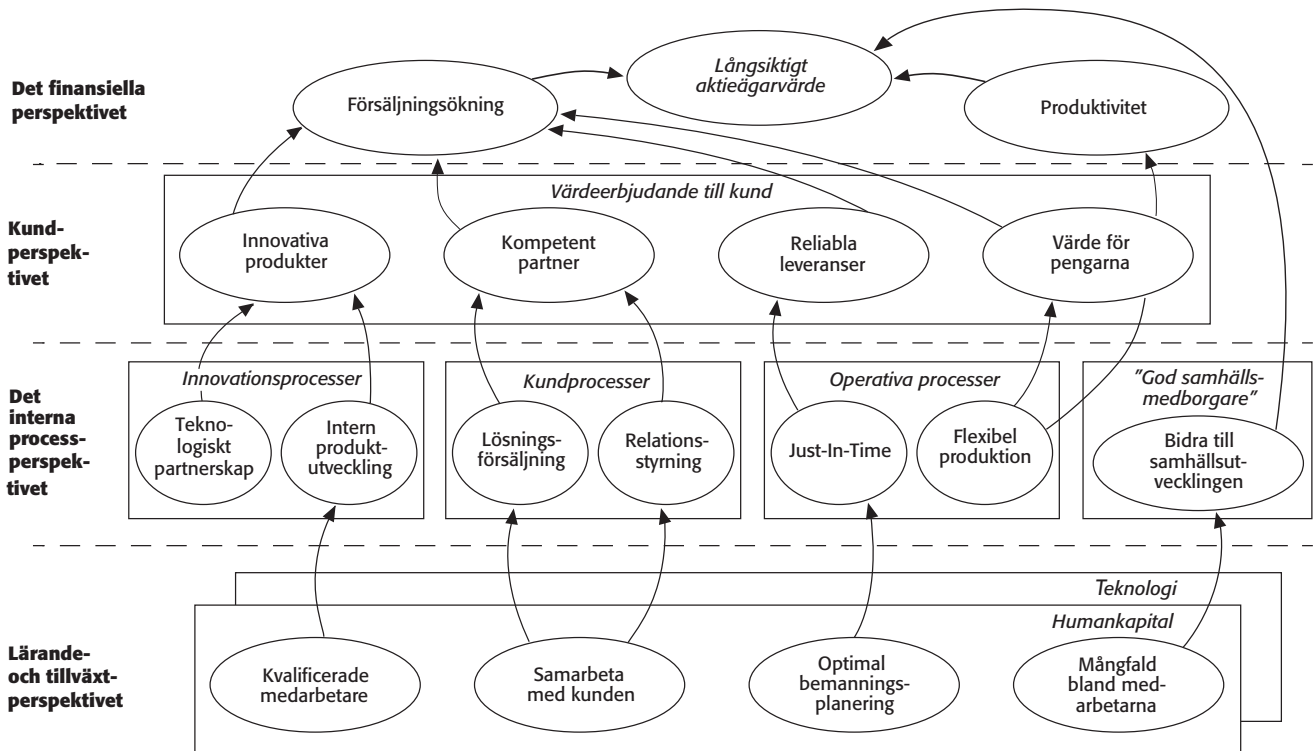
Det finansiella perspektivet

Långsiktigt aktieägarvärde

Försäljningsökning

Produktivitet

Kundperspektivet

Värdeerbjudande till kund

Innovativa produkter

Kompetent partner

Reliabla leveranser

Värde för pengarna

Det interna processperspektivet

Innovationsprocesser

Teknologiskt partnerskap

Intern produktutveckling

Kundprocesser

Lösningsförsäljning

Relationsstyrning

Operativa processer

Just-In-Time

Flexibel produktion

"God samhällsmedborgare"

Bidra till samhällsutvecklingen

Lärande- och tillväxtperspektivet

Teknologi

Humankapital

Kvalificerade medarbetare

Samarbeta med kunden

Optimal bemanningsplanering

Mångfald bland medarbetarna